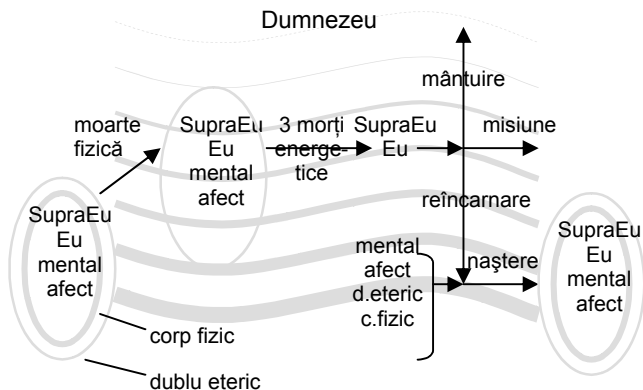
Dumnezeu

mântuire

moarte fizică

SupraEu Eu mental afect

3 morți energetice

SupraEu Eu

misiune

reîncarnare

SupraEu Eu mental afect

mental afect d.eteric c.fizic

naștere

SupraEu Eu mental afect

corp fizic

dublu eteric